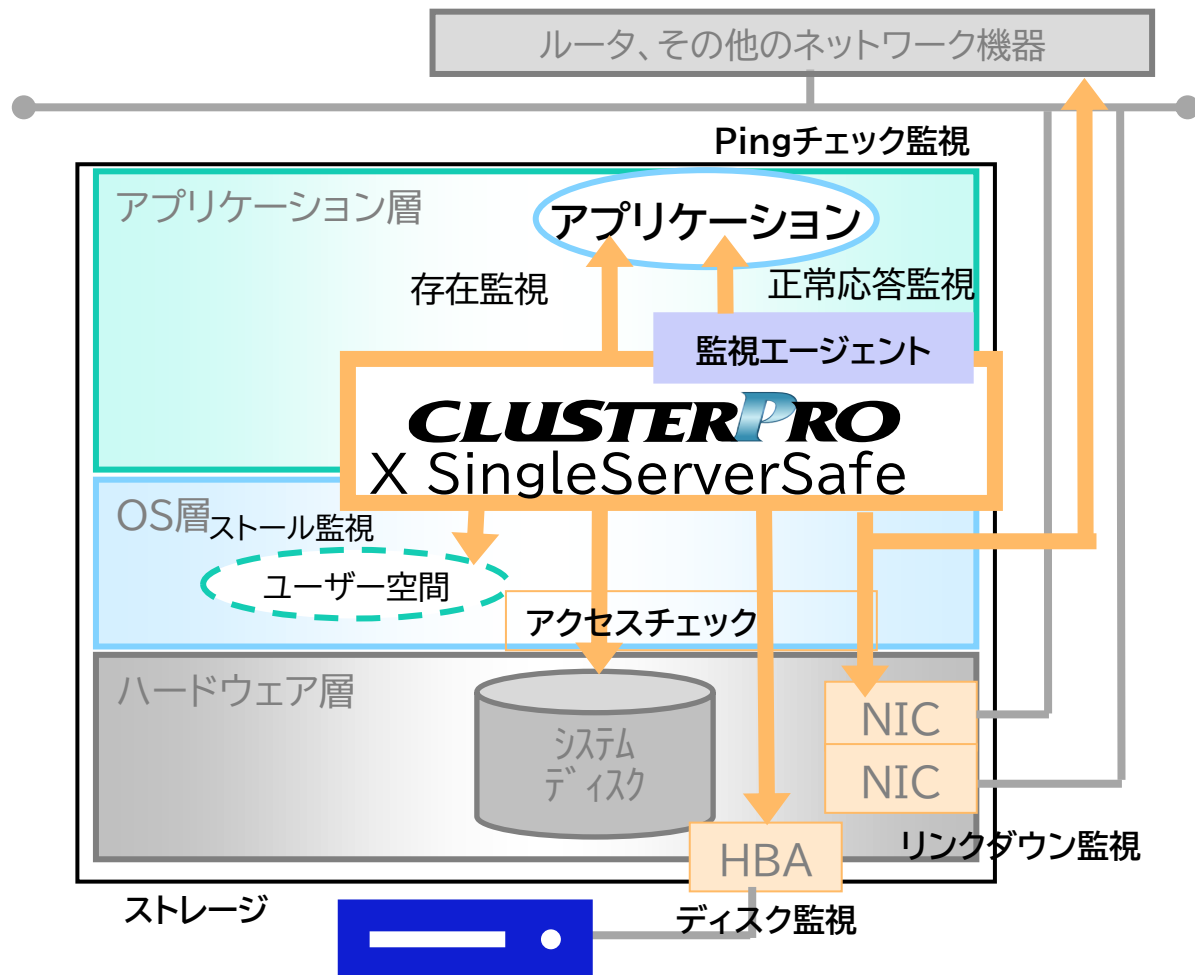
ルータ、その他のネットワーク機器

Pingチェック監視

アプリケーション層

アプリケーション

存在監視

正常応答監視

監視エージェント

CLUSTERPRO
X SingleServerSafe

OS層

ストール監視

ユーザー空間

アクセスチェック

ハードウェア層

システムディスク

NIC

NIC

HBA

リンクダウン監視

ストレージ

ディスク監視